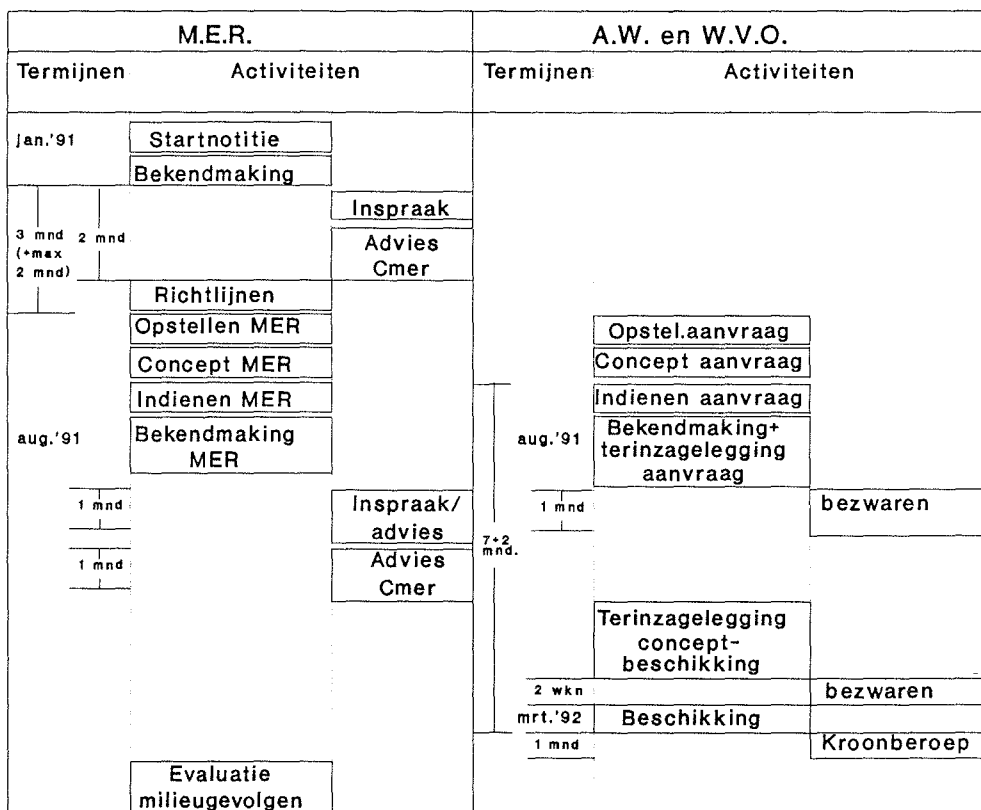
M.E.R.

Termijnen Activiteiten

Jan.'91
Startnotitie
Bekendmaking
Inspraak
3 mnd (+max 2 mnd)
2 mnd
Advies Cmer
Richtlijnen
Opstellen MER
Concept MER
Indienen MER
aug.'91
Bekendmaking MER
1 mnd
Inspraak/ advies
1 mnd
Advies Cmer
Evaluatie milieugevolgen

A.W. en W.V.O.

Termijnen Activiteiten

Opstel.aanvraag
Concept aanvraag
Indienen aanvraag
aug.'91
Bekendmaking+ terinzagelegging aanvraag
1 mnd
bezwaren
7+2 mnd.
Terinzagelegging concept-beschikking
2 wkn
bezwaren
mrt.'92
Beschikking
1 mnd
Kroonberoep